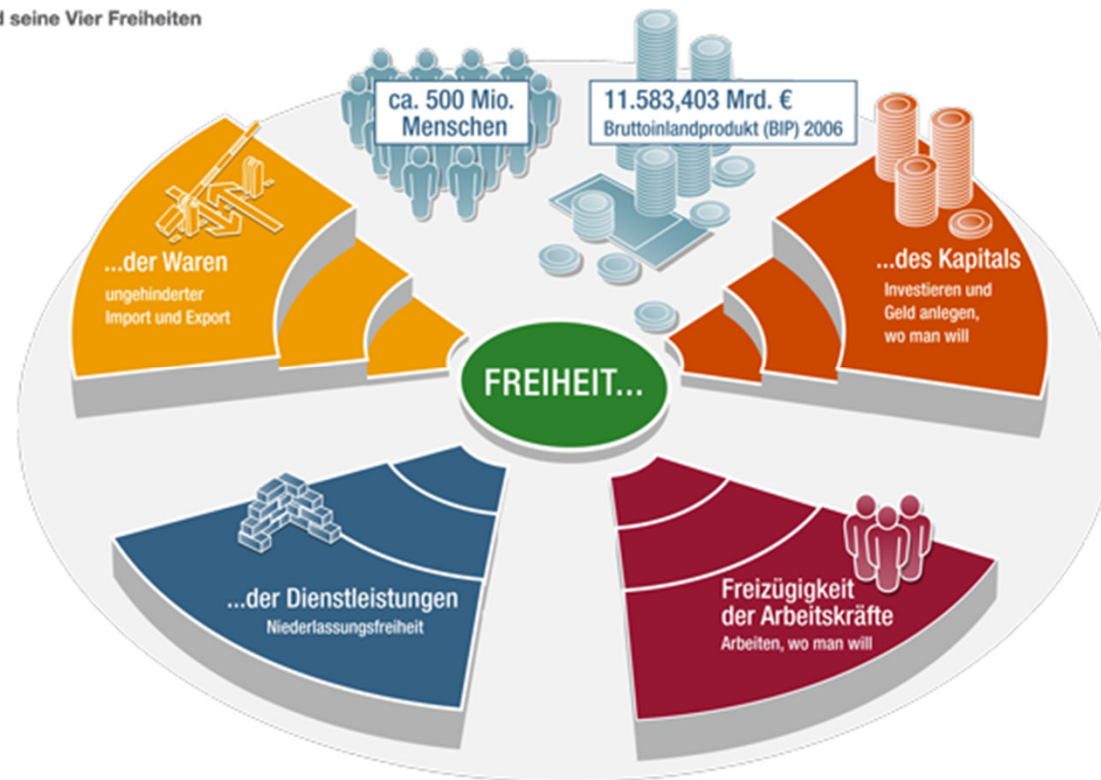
d seine Vier Freiheiten

ca. 500 Mio. Menschen

11.583,403 Mrd. €
Bruttoinlandprodukt (BIP) 2006

...der Waren
ungehinderter Import und Export

...des Kapitals
Investieren und Geld anlegen, wo man will

FREIHEIT...

...der Dienstleistungen
Niederlassungsfreiheit

Freizügigkeit der Arbeitskräfte
Arbeiten, wo man will